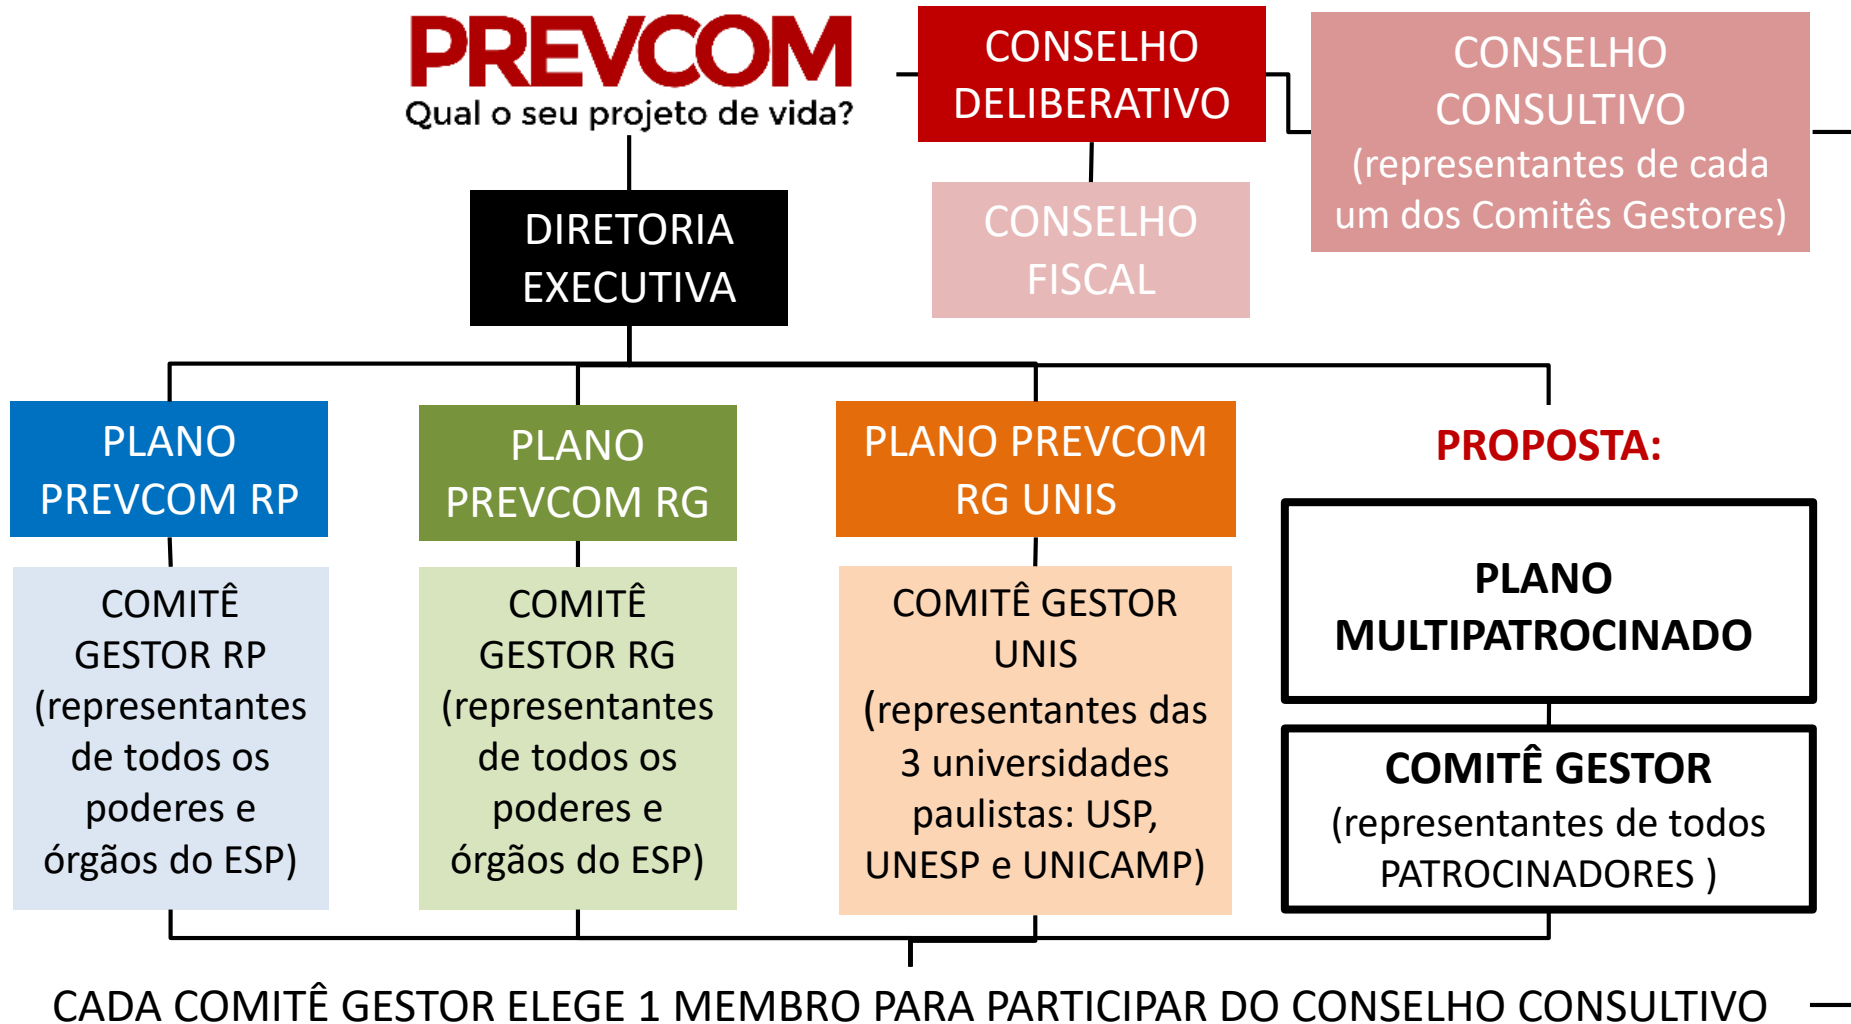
PREVCOM
Qual o seu projeto de vida?

CONSELHO DELIBERATIVO

CONSELHO CONSULTIVO (representantes de cada um dos Comitês Gestores)

DIRETORIA EXECUTIVA

CONSELHO FISCAL

PLANO PREVCOM RP

PLANO PREVCOM RG

PLANO PREVCOM RG UNIS

PROPOSTA:

PLANO MULTIPATROCINADO

COMITÊ GESTOR RP (representantes de todos os poderes e órgãos do ESP)

COMITÊ GESTOR RG (representantes de todos os poderes e órgãos do ESP)

COMITÊ GESTOR UNIS (representantes das 3 universidades paulistas: USP, UNESP e UNICAMP)

COMITÊ GESTOR (representantes de todos PATROCINADORES )

CADA COMITÊ GESTOR ELEGE 1 MEMBRO PARA PARTICIPAR DO CONSELHO CONSULTIVO